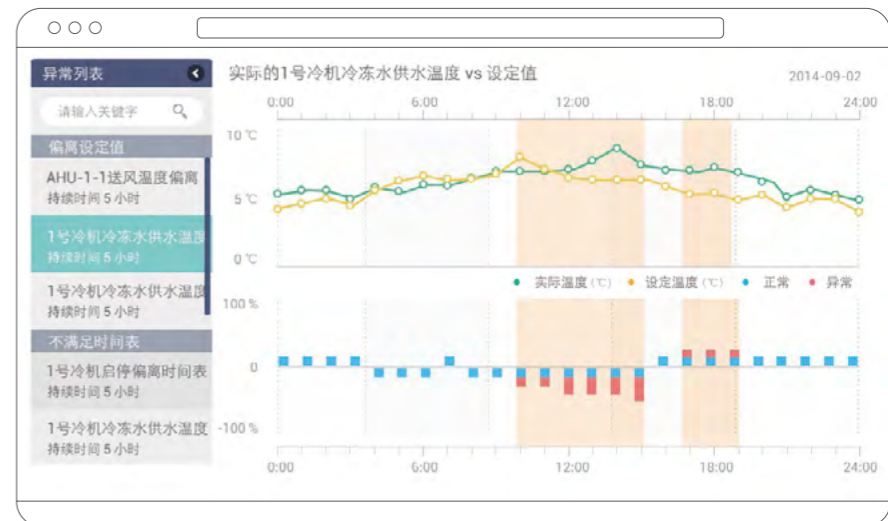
异常列表

请输入关键字

偏离设定值

AHU-1-1送风温度偏离
持续时间 5 小时

1号冷机冷冻水供水温度
持续时间 5 小时

1号冷机冷冻水供水温度
持续时间 5 小时

不满足时间表

1号冷机启停偏离时间表
持续时间 5 小时

1号冷机冷冻水供水温度
持续时间 5 小时

实际的1号冷机冷冻水供水温度 vs 设定值

2014-09-02

0:00 6:00 12:00 18:00 24:00

10 ℃
5 ℃
0 ℃

实际温度（℃） 设定温度（℃） 正常 异常

100 %
0
-100 %

0:00 6:00 12:00 18:00 24:00